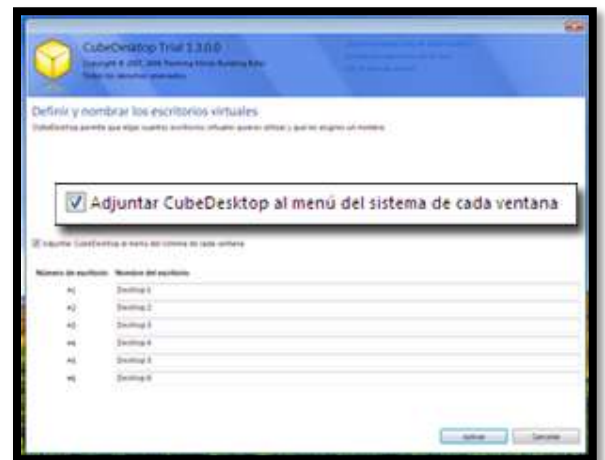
CubeDesktop Trial 1.3.0.0
Copyright © 2007, 2008 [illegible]
Todos los derechos reservados

Definir y nombrar los escritorios virtuales
CubeDesktop permite que elija cuantos escritorios virtuales quiere utilizar y que les asigne un nombre

☑ Adjuntar CubeDesktop al menú del sistema de cada ventana

☑ Adjuntar CubeDesktop al menú del sistema de cada ventana

| Número de escritorio | Nombre del escritorio |
|---|---|
| #1 | Desktop 1 |
| #2 | Desktop 2 |
| #3 | Desktop 3 |
| #4 | Desktop 4 |
| #5 | Desktop 5 |
| #6 | Desktop 6 |

Aplicar Cancelar